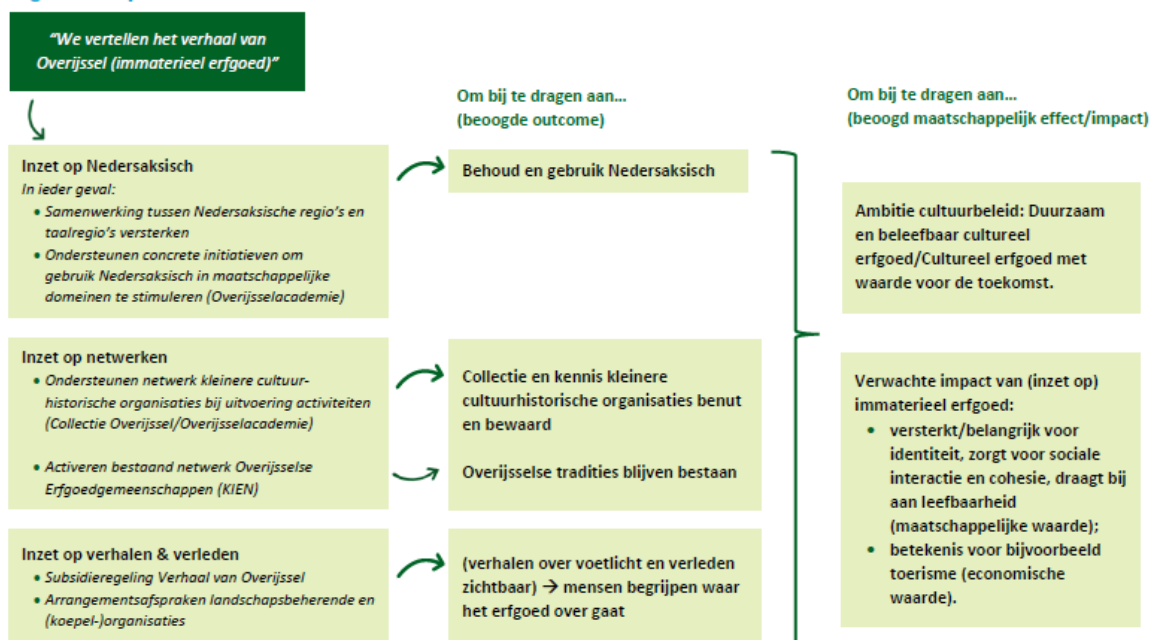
"We vertellen het verhaal van Overijssel (immaterieel erfgoed)"

Inzet op Nedersaksisch
In ieder geval:
• Samenwerking tussen Nedersaksische regio's en taalregio's versterken
• Ondersteunen concrete initiatieven om gebruik Nedersaksisch in maatschappelijke domeinen te stimuleren (Overijsselacademie)

Inzet op netwerken
• Ondersteunen netwerk kleinere cultuurhistorische organisaties bij uitvoering activiteiten (Collectie Overijssel/Overijsselacademie)
• Activeren bestaand netwerk Overijsselse Erfgoedgemeenschappen (KIEN)

Inzet op verhalen & verleden
• Subsidieregeling Verhaal van Overijssel
• Arrangementsafspraken landschapsbeherende en (koepel-)organisaties

Om bij te dragen aan...
(beoogde outcome)

Behoud en gebruik Nedersaksisch

Collectie en kennis kleinere cultuurhistorische organisaties benut en bewaard

Overijsselse tradities blijven bestaan

(verhalen over voetlicht en verleden zichtbaar) → mensen begrijpen waar het erfgoed over gaat

Om bij te dragen aan...
(beoogd maatschappelijk effect/impact)

Ambitie cultuurbeleid: Duurzaam en beleefbaar cultureel erfgoed/Cultureel erfgoed met waarde voor de toekomst.

Verwachte impact van (inzet op) immaterieel erfgoed:
• versterkt/belangrijk voor identiteit, zorgt voor sociale interactie en cohesie, draagt bij aan leefbaarheid (maatschappelijke waarde);
• betekenis voor bijvoorbeeld toerisme (economische waarde).